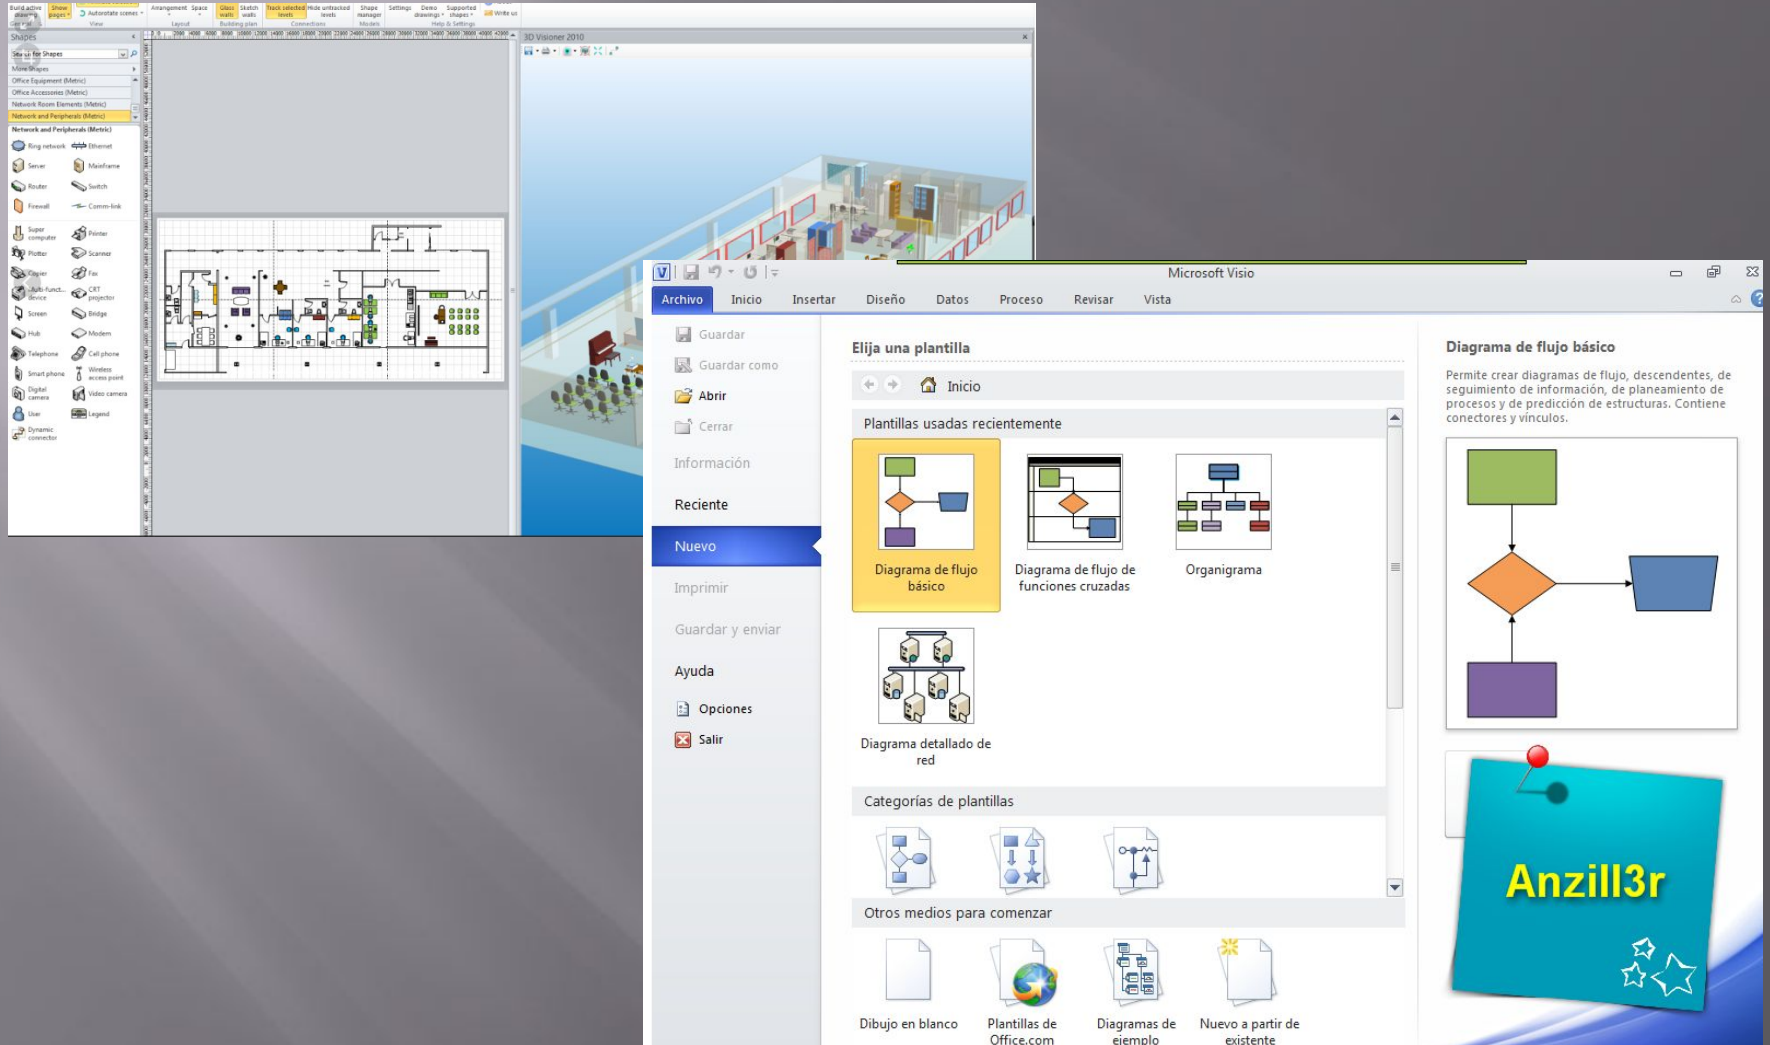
Build active drawing | Show pages | Autorotate scenes | Arrangement | Space | Glass walls | Sketch walls | Track selected levels | Hide untracked levels | Shape manager | Settings | Demo drawings | Supported shapes | Write us
General | View | Layout | Building plan | Connections | Models | Help & Settings

Shapes
Search for Shapes
More Shapes
Office Equipment (Metric)
Office Accessories (Metric)
Network Room Elements (Metric)
Network and Peripherals (Metric)
Network and Peripherals (Metric)
Ring network | Ethernet
Server | Mainframe
Router | Switch
Firewall | Comm-link
Super computer | Printer
Plotter | Scanner
Copier | Fax
Multi-function device | CRT projector
Screen | Bridge
Hub | Modem
Telephone | Cell phone
Smart phone | Wireless access point
Digital camera | Video camera
User | Legend
Dynamic connector

3D Visioner 2010

Microsoft Visio
Archivo | Inicio | Insertar | Diseño | Datos | Proceso | Revisar | Vista

Guardar
Guardar como
Abrir
Cerrar
Información
Reciente
Nuevo
Imprimir
Guardar y enviar
Ayuda
Opciones
Salir

Elija una plantilla
Inicio
Plantillas usadas recientemente
Diagrama de flujo básico
Diagrama de flujo de funciones cruzadas
Organigrama
Diagrama detallado de red
Categorías de plantillas
Otros medios para comenzar
Dibujo en blanco
Plantillas de Office.com
Diagramas de ejemplo
Nuevo a partir de existente

Diagrama de flujo básico
Permite crear diagramas de flujo, descendentes, de seguimiento de información, de planeamiento de procesos y de predicción de estructuras. Contiene conectores y vínculos.

Anzill3r